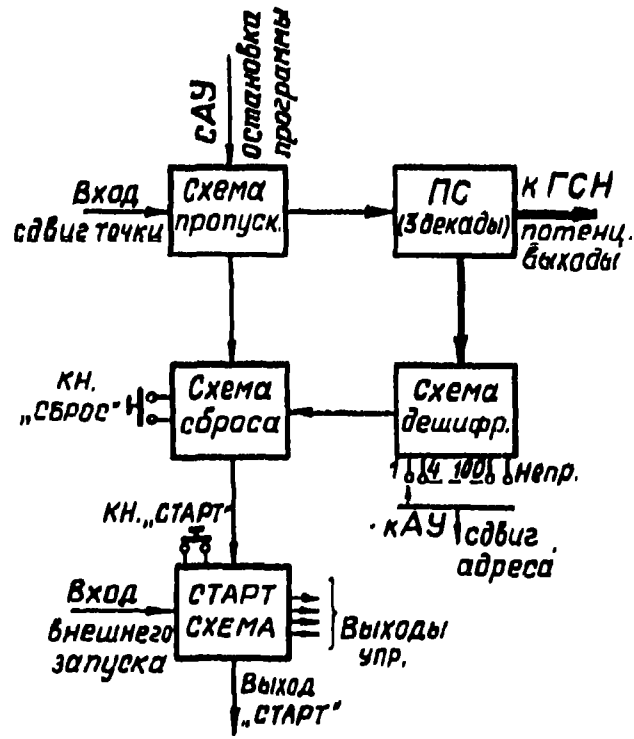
САУ
Остановка программы
Вход сдвиг точки
Схема пропуск.
ПС (3 декады)
к ГСН
потенц. выходы
КН. „СБРОС"
Схема сброса
Схема дешифр.
1 10 100 непр.
к АУ
сдвиг адреса
КН. „СТАРТ"
Вход внешнего запуска
СТАРТ СХЕМА
Выходы упр.
Выход „СТАРТ"